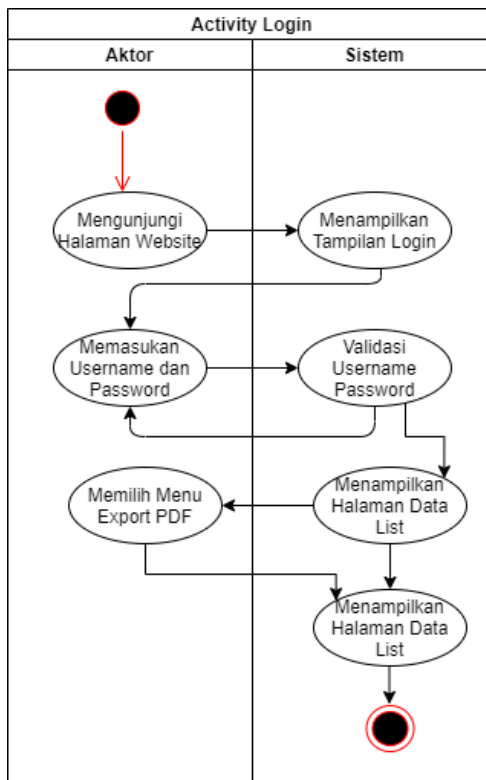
Activity Login

Aktor

Sistem

Mengunjungi Halaman Website

Menampilkan Tampilan Login

Memasukan Username dan Password

Validasi Username Password

Memilih Menu Export PDF

Menampilkan Halaman Data List

Menampilkan Halaman Data List